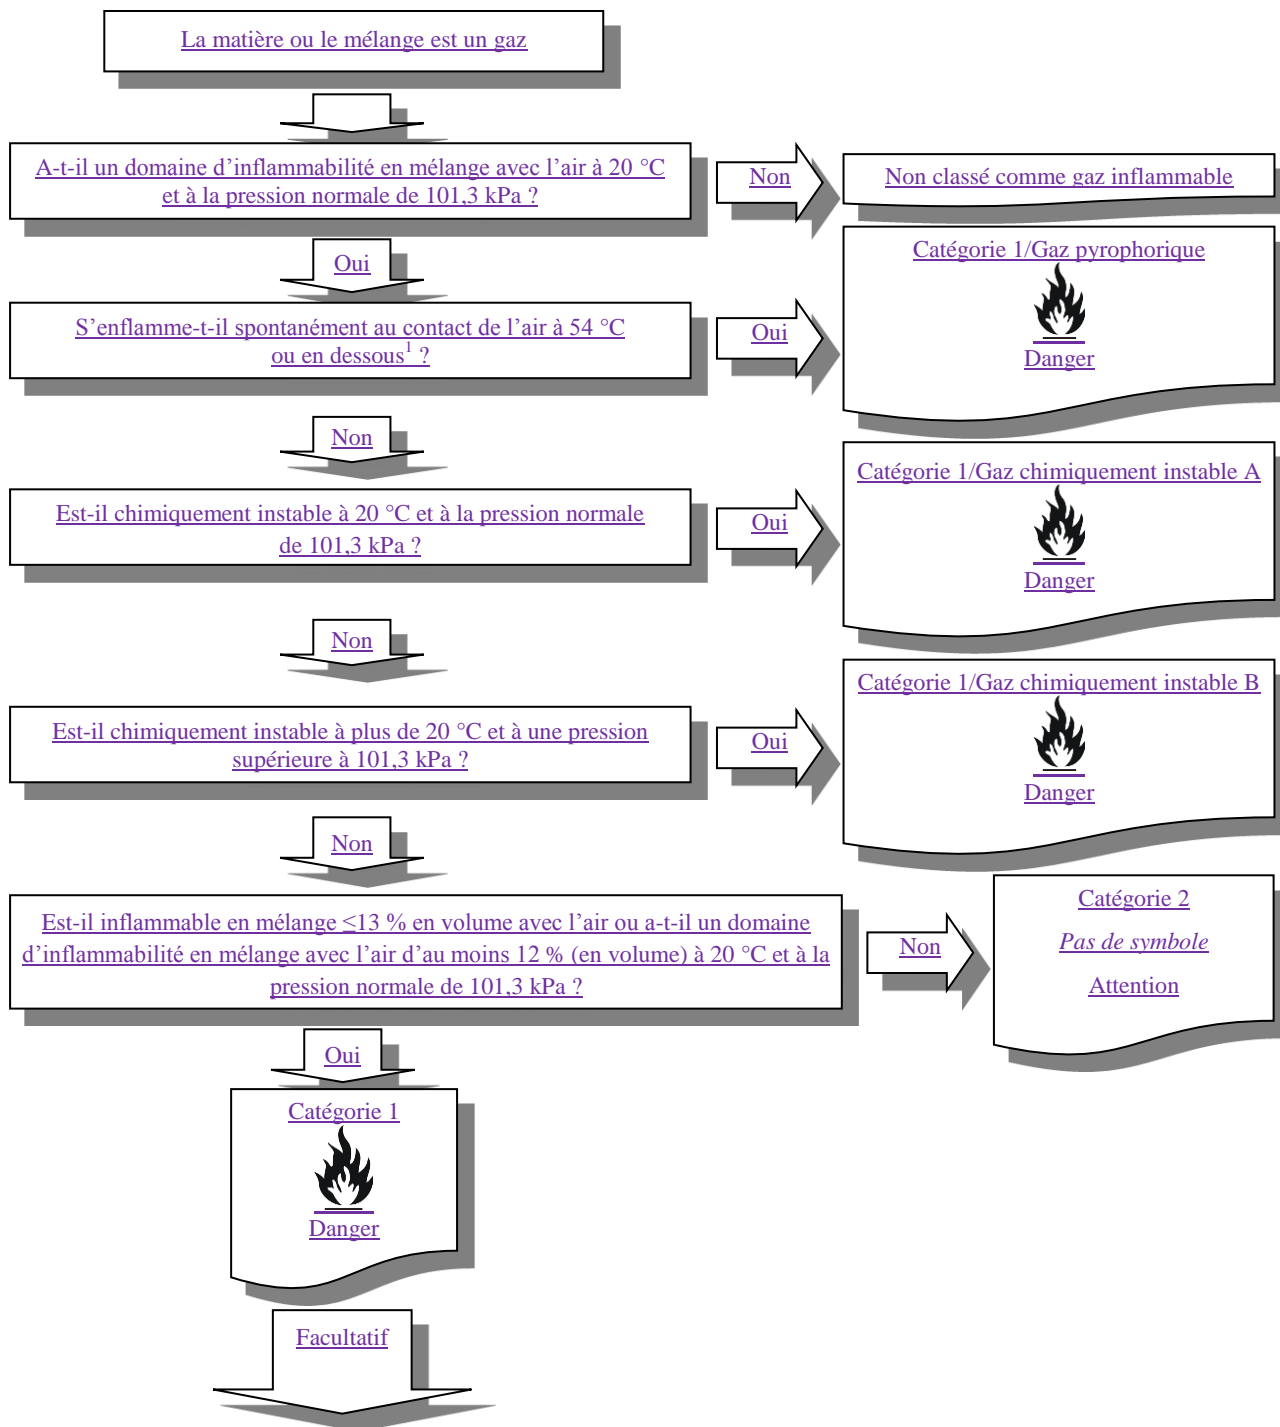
La matière ou le mélange est un gaz

A-t-il un domaine d'inflammabilité en mélange avec l'air à 20 °C et à la pression normale de 101,3 kPa ?

Non

Non classé comme gaz inflammable

Oui

S'enflamme-t-il spontanément au contact de l'air à 54 °C ou en dessous$^1$ ?

Oui

Catégorie 1/Gaz pyrophorique

Danger

Non

Est-il chimiquement instable à 20 °C et à la pression normale de 101,3 kPa ?

Oui

Catégorie 1/Gaz chimiquement instable A

Danger

Non

Est-il chimiquement instable à plus de 20 °C et à une pression supérieure à 101,3 kPa ?

Oui

Catégorie 1/Gaz chimiquement instable B

Danger

Non

Est-il inflammable en mélange ≤13 % en volume avec l'air ou a-t-il un domaine d'inflammabilité en mélange avec l'air d'au moins 12 % (en volume) à 20 °C et à la pression normale de 101,3 kPa ?

Non

Catégorie 2

Pas de symbole

Attention

Oui

Catégorie 1

Danger

Facultatif